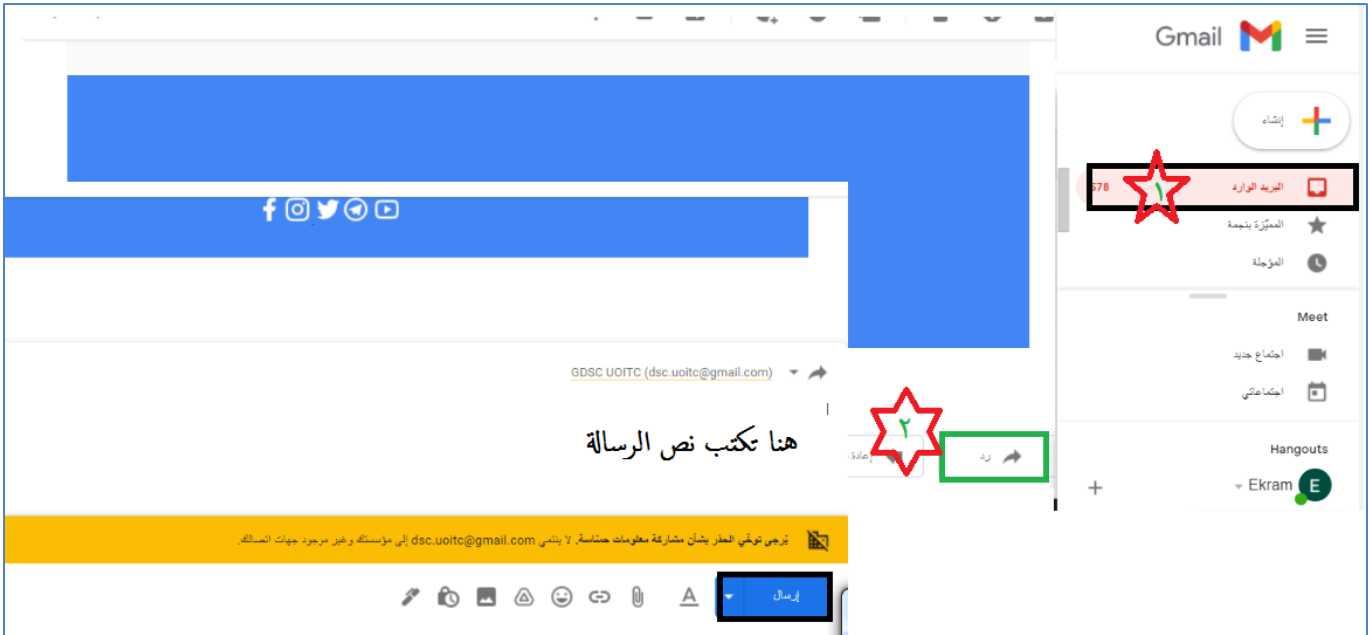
Gmail

إنشاء

البريد الوارد 678
١

المميّزة بنجمة

المؤجلة

Meet

اجتماع جديد

اجتماعاتي

Hangouts

E Ekram

+

GDSC UOITC (dsc.uoitc@gmail.com)

هنا تكتب نص الرسالة

٢

رد

إعادة

يُرجى توخّي الحذر بشأن مشاركة معلومات حساسة. لا ينتمي dsc.uoitc@gmail.com إلى مؤسستك وغير موجود جهات اتصالك.

إرسال